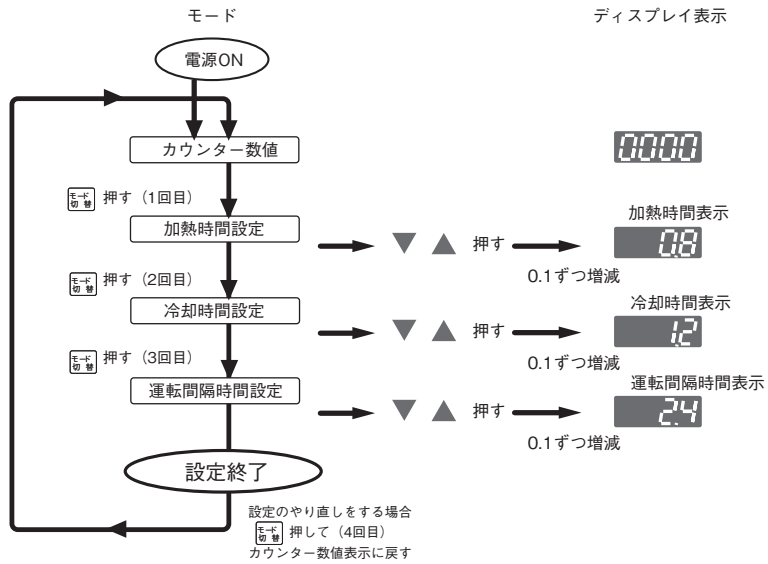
モード

ディスプレイ表示

電源ON

カウンター数値

0000

モード切替 押す（1回目）

加熱時間設定

押す

加熱時間表示

0.8

0.1ずつ増減

モード切替 押す（2回目）

冷却時間設定

押す

冷却時間表示

1.2

0.1ずつ増減

モード切替 押す（3回目）

運転間隔時間設定

押す

運転間隔時間表示

2.4

0.1ずつ増減

設定終了

設定のやり直しをする場合
モード切替 押して（4回目）
カウンター数値表示に戻す